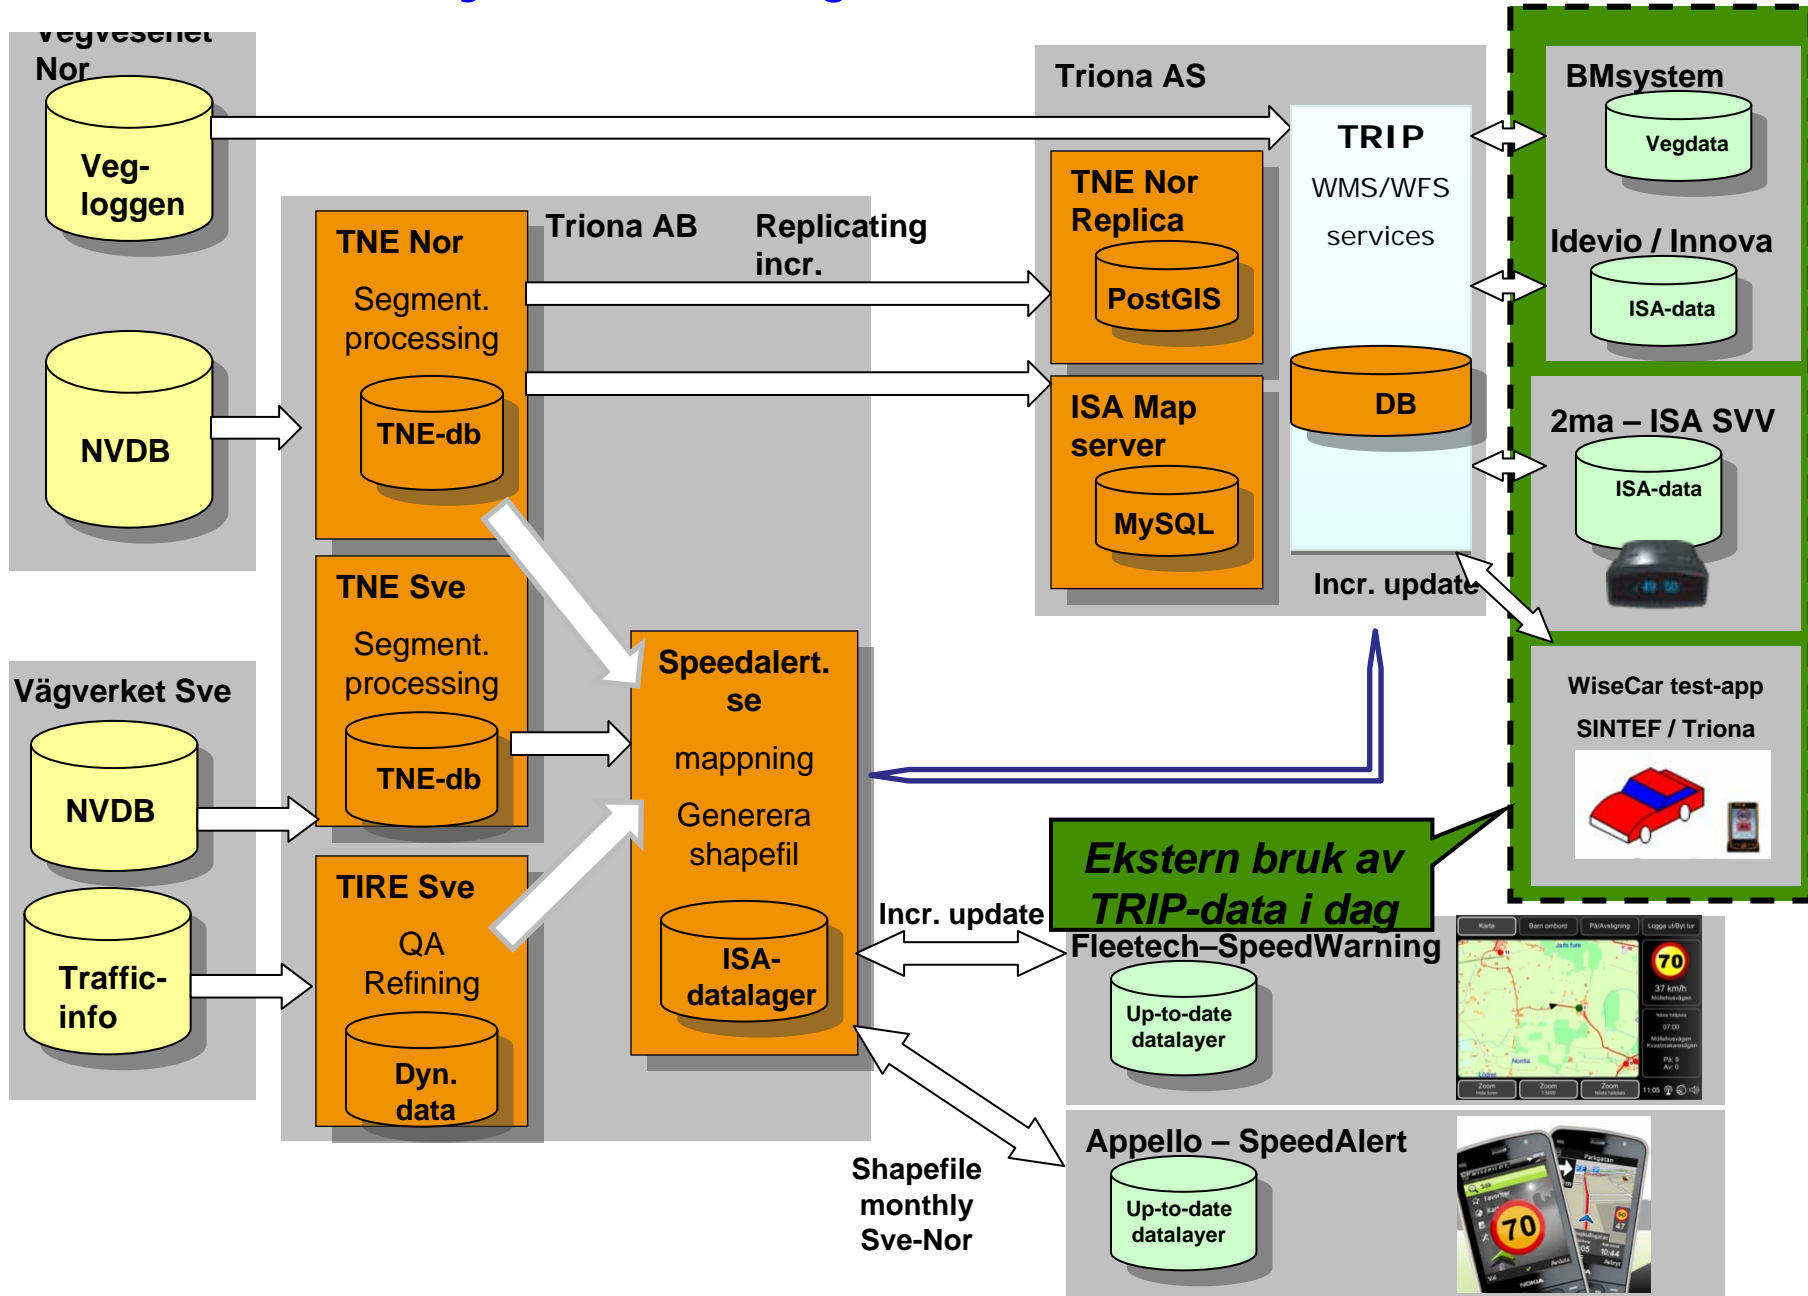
Vegvesenet Nor

Veg-loggen

NVDB

Triona AB

Replicating incr.

TNE Nor

Segment. processing

TNE-db

TNE Sve

Segment. processing

TNE-db

TIRE Sve

QA Refining

Dyn. data

Vägverket Sve

NVDB

Traffic-info

Speedalert.se

mappning

Generera shapefil

ISA-datalager

Triona AS

TNE Nor Replica

PostGIS

ISA Map server

MySQL

TRIP

WMS/WFS

services

DB

Incr. update

BMsystem

Vegdata

Idevio / Innova

ISA-data

2ma – ISA SVV

ISA-data

WiseCar test-app

SINTEF / Triona

Ekstern bruk av TRIP-data i dag

Incr. update

Fleetech–SpeedWarning

Up-to-date datalayer

70

Appello – SpeedAlert

Up-to-date datalayer

70

Shapefile monthly Sve-Nor